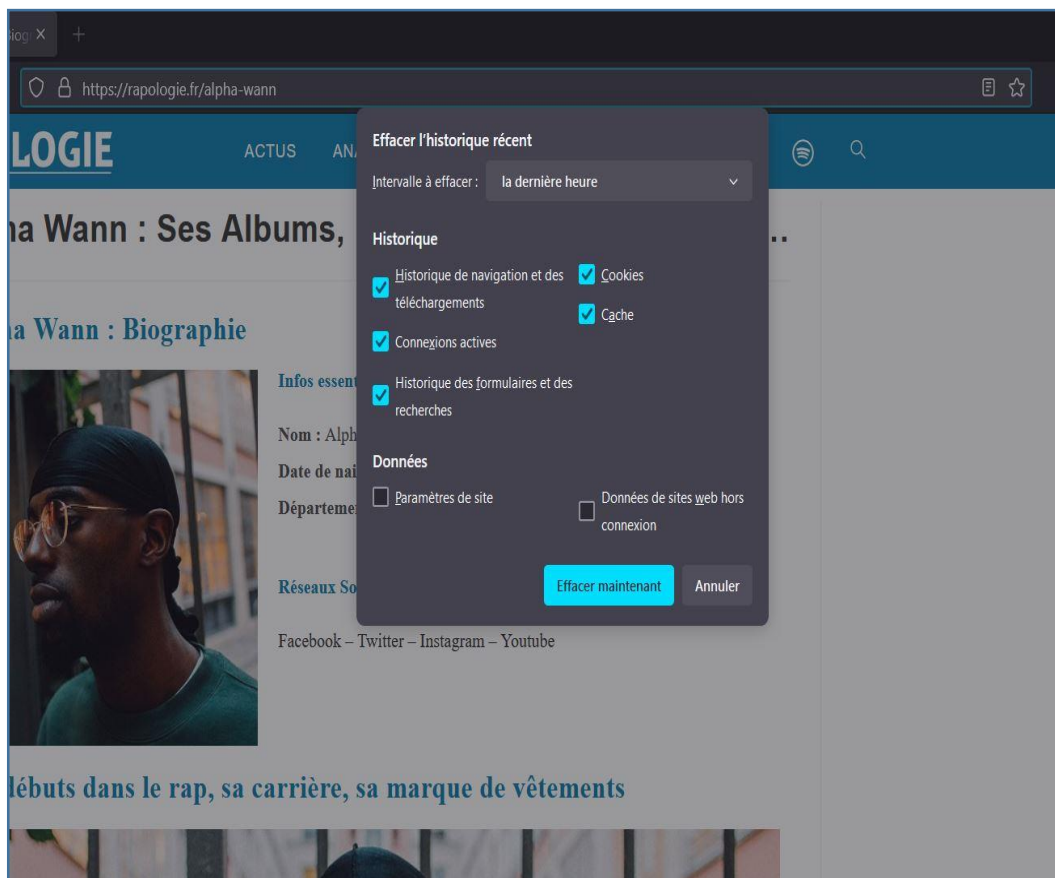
Biog ×

https://rapologie.fr/alpha-wann

LOGIE

ACTUS

AN

ha Wann : Ses Albums, …

ha Wann : Biographie

Infos essent

Nom : Alph

Date de nai

Départemer

Réseaux So

Facebook – Twitter – Instagram – Youtube

débuts dans le rap, sa carrière, sa marque de vêtements

Effacer l'historique récent

Intervalle à effacer : la dernière heure

Historique

Historique de navigation et des téléchargements

Cookies

Cache

Connexions actives

Historique des formulaires et des recherches

Données

Paramètres de site

Données de sites web hors connexion

Effacer maintenant

Annuler